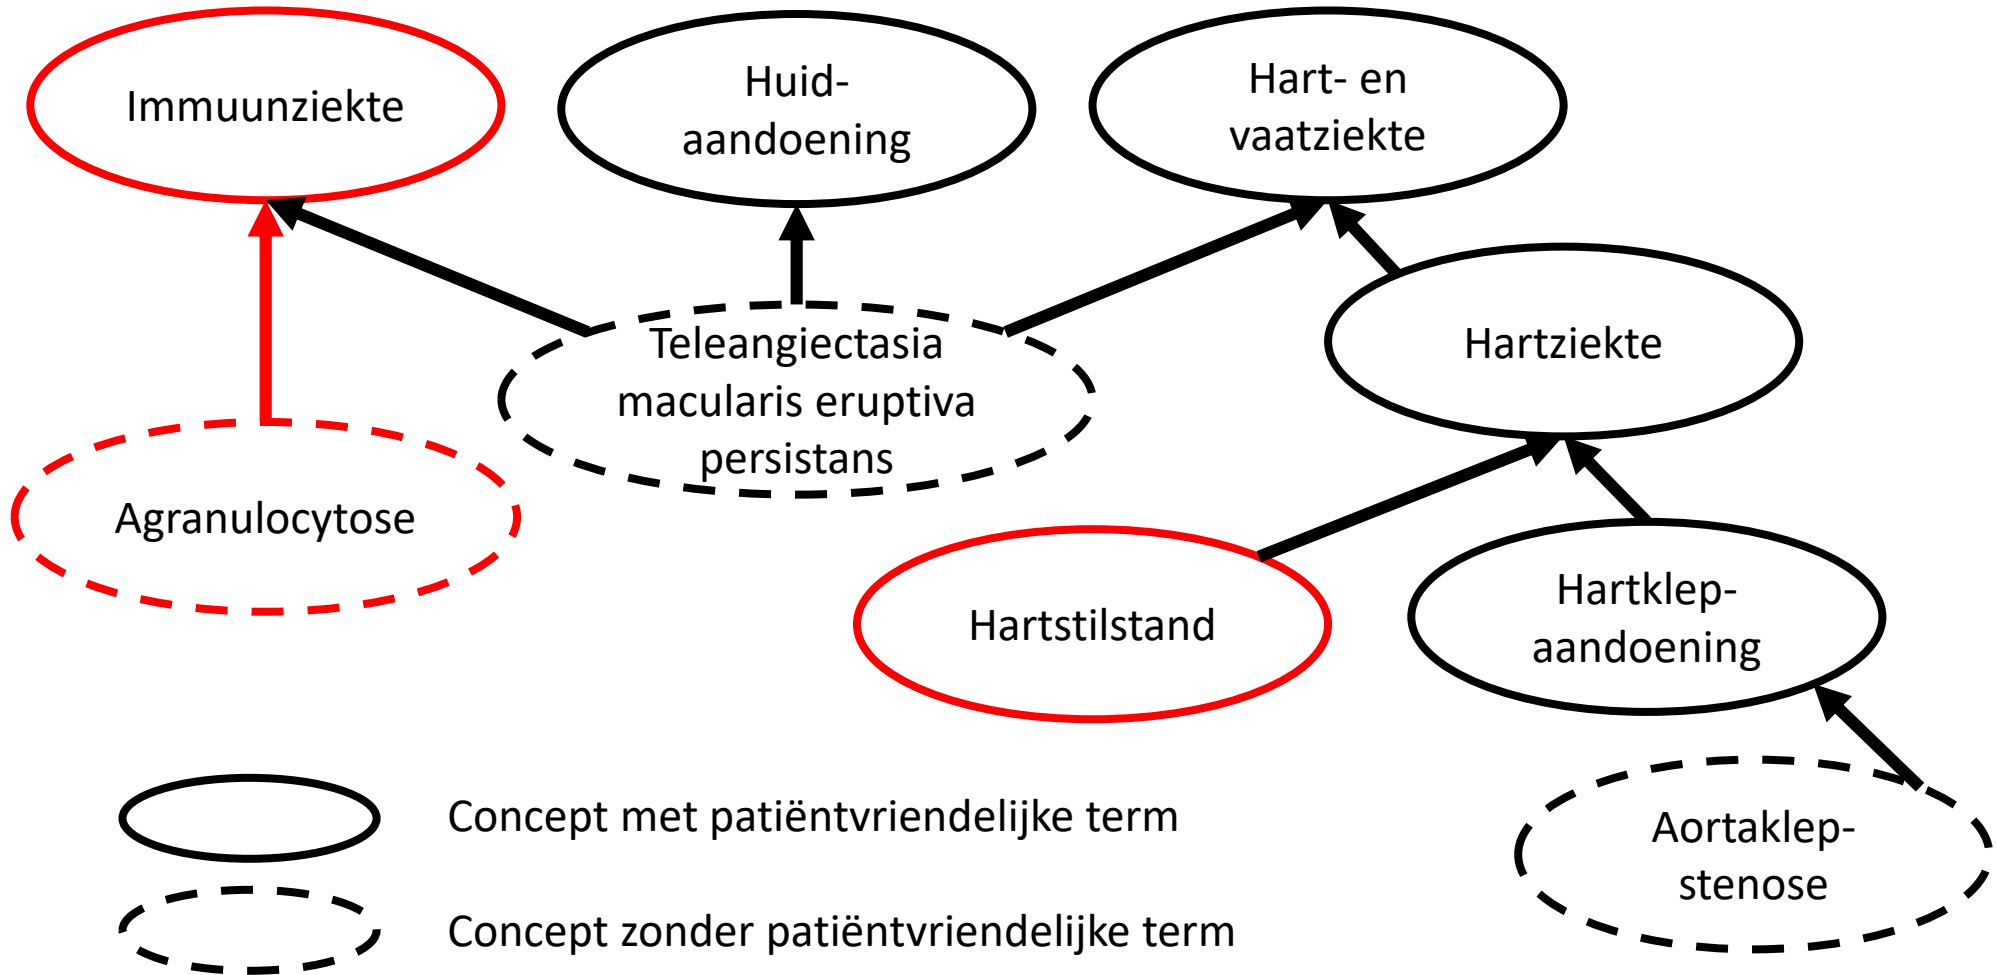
Immuunziekte

Huid-aandoening

Hart- en vaatziekte

Teleangiectasia macularis eruptiva persistans

Hartziekte

Agranulocytose

Hartstilstand

Hartklep-aandoening

Aortaklep-stenose

Concept met patiëntvriendelijke term

Concept zonder patiëntvriendelijke term